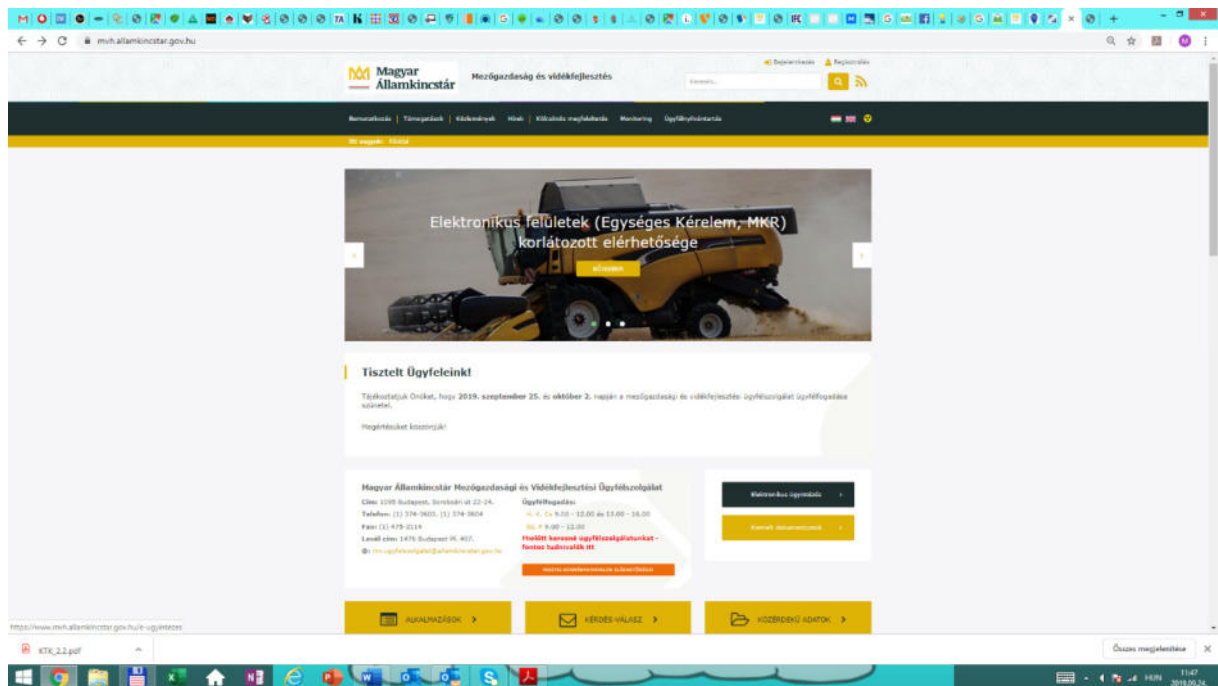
mvh.allamkincstar.gov.hu

Bejelentkezés Regisztráció

Magyar Államkincstár

Mezőgazdaság és vidékfejlesztés

Keresés...

Rendeltetések | Támogatások | Közlemények | Hírek | Kölcsönös megfeleltetés | Monitoring | Ügyfélnyilvántartás

Itt vagyok: Főoldal

Elektronikus felületek (Egységes Kérelem, MKR) korlátozott elérhetősége

BŐVEBBEN

Tisztelt Ügyfeleink!

Tájékoztatjuk Önöket, hogy 2019. szeptember 25. és október 2. napján a mezőgazdasági és vidékfejlesztési ügyfélszolgálat ügyfélfogadása szünetel.

Megértésüket köszönjük!

Magyar Államkincstár Mezőgazdasági és Vidékfejlesztési Ügyfélszolgálat

Cím: 1095 Budapest, Soroksári út 22-24.
Telefon: (1) 374-3603, (1) 374-3604
Fax: (1) 475-2114
Levél cím: 1476 Budapest Pf. 407.
mvh.ugyfelszolgalat@allamkincstar.gov.hu

Ügyfélfogadás:
H, K, Cs 9.00 - 12.00 és 13.00 - 16.00
Sz, P 9.00 - 12.00

Mielőtt keresné ügyfélszolgálatunkat - fontos tudnivalók itt

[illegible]

Elektronikus ügyintézés

Kiemelt dokumentumok

ALKALMAZÁSOK

KÉRDÉS-VÁLASZ

KÖZÉRDEKŰ ADATOK

https://www.mvh.allamkincstar.gov.hu/e-ugyintezes

KTK_2.2.pdf

Összes megjelenítése

HUN 11:47 2019.09.24.